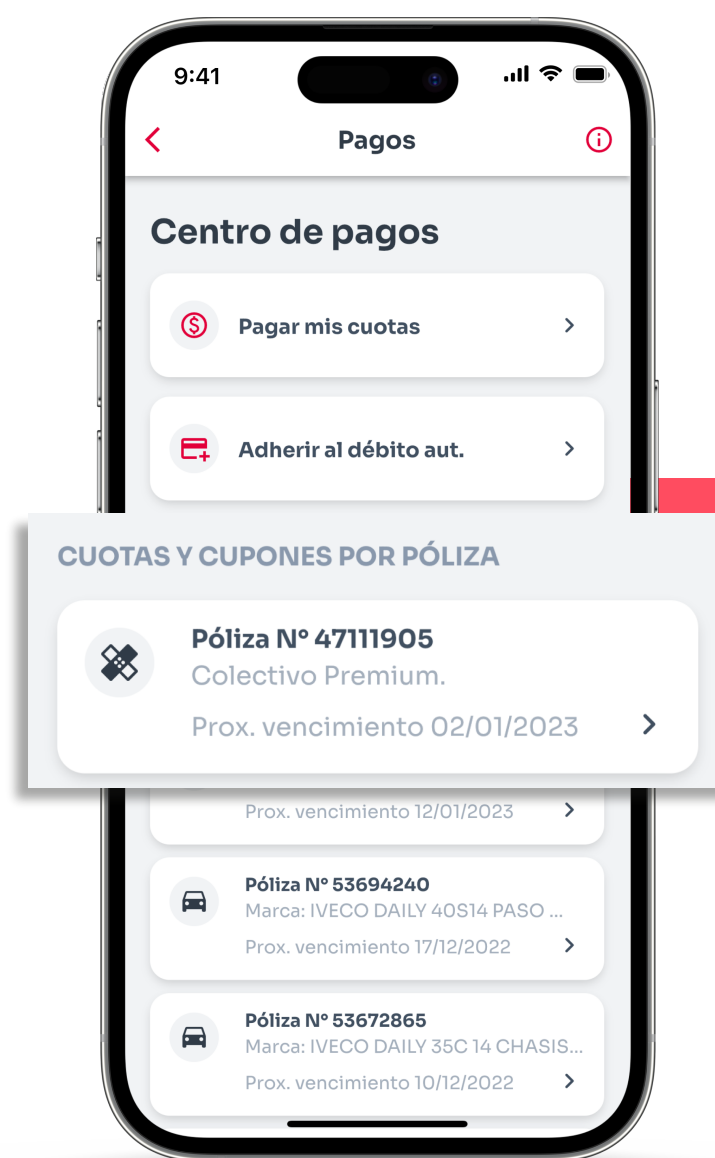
9:41

Pagos

Centro de pagos

Pagar mis cuotas

Adherir al débito aut.

CUOTAS Y CUPONES POR PÓLIZA

Póliza N° 47111905
Colectivo Premium.
Prox. vencimiento 02/01/2023

Prox. vencimiento 12/01/2023

Póliza N° 53694240
Marca: IVECO DAILY 40S14 PASO ...
Prox. vencimiento 17/12/2022

Póliza N° 53672865
Marca: IVECO DAILY 35C 14 CHASIS...
Prox. vencimiento 10/12/2022